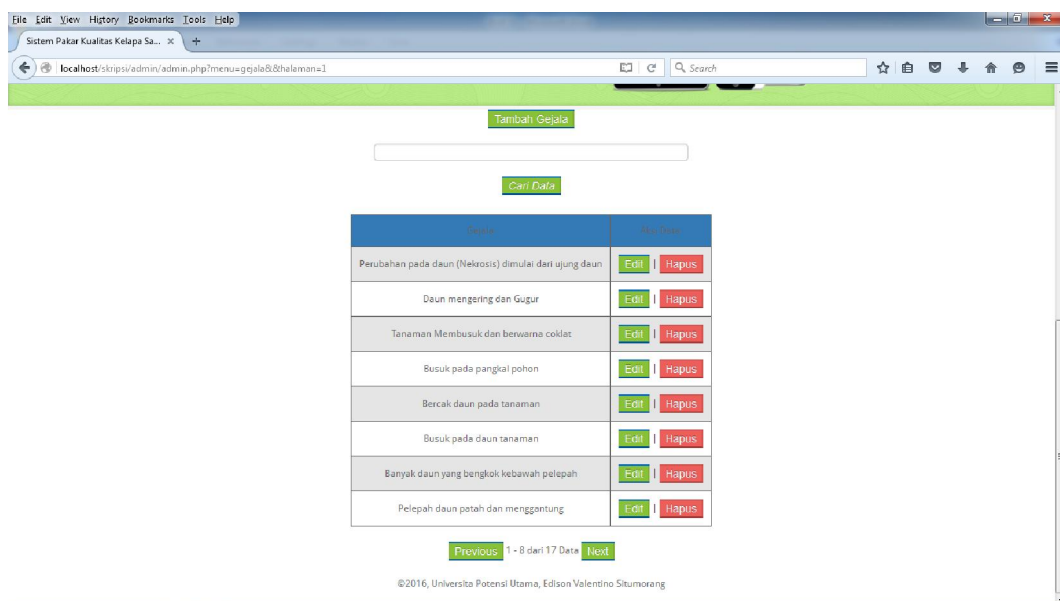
File Edit View History Bookmarks Tools Help

Sistem Pakar Kualitas Kelapa Sa... ×

localhost/skripsi/admin/admin.php?menu=gejala&&halaman=1

Search

Tambah Gejala

Cari Data

| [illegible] | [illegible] |
|---|---|
| Perubahan pada daun (Nekrosis) dimulai dari ujung daun | Edit \| Hapus |
| Daun mengering dan Gugur | Edit \| Hapus |
| Tanaman Membusuk dan berwarna coklat | Edit \| Hapus |
| Busuk pada pangkal pohon | Edit \| Hapus |
| Bercak daun pada tanaman | Edit \| Hapus |
| Busuk pada daun tanaman | Edit \| Hapus |
| Banyak daun yang bengkok kebawah pelepah | Edit \| Hapus |
| Pelepah daun patah dan menggantung | Edit \| Hapus |

Previous 1 - 8 dari 17 Data Next

©2016, Universita Potensi Utama, Edison Valentino Situmorang